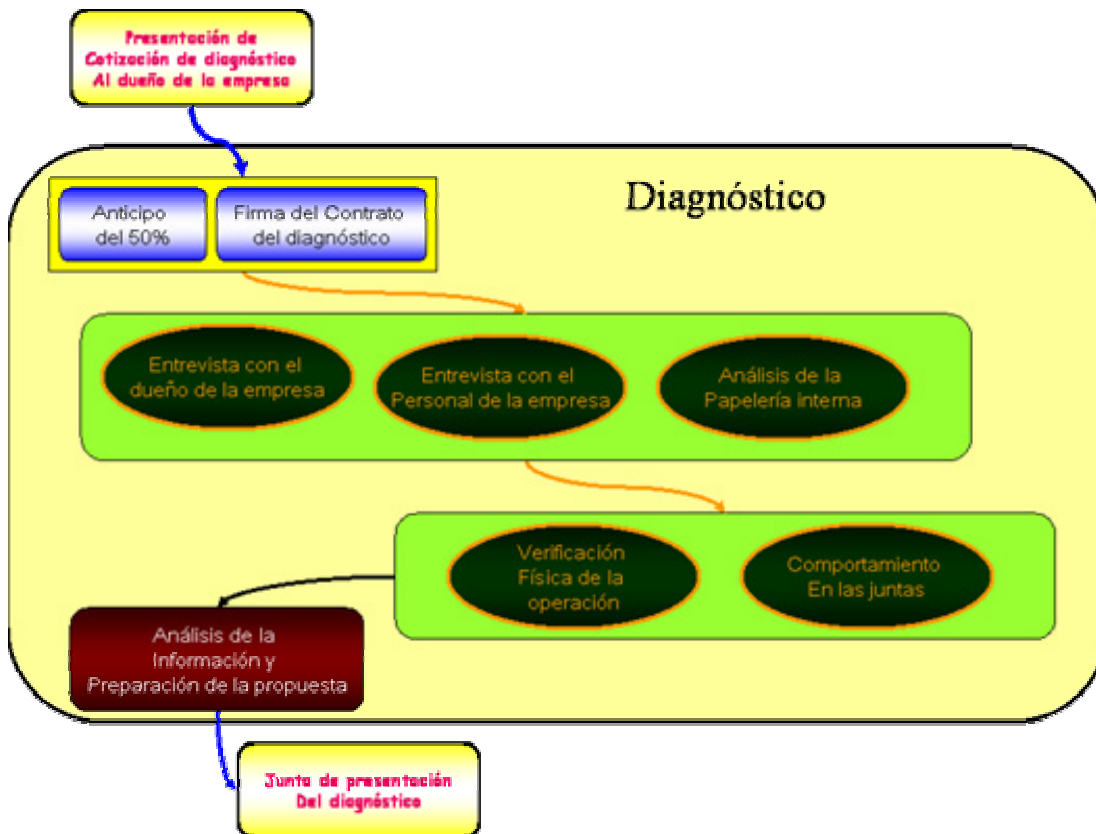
Presentación de Cotización de diagnóstico Al dueño de la empresa

Diagnóstico

Anticipo del 50%

Firma del Contrato del diagnóstico

Entrevista con el dueño de la empresa

Entrevista con el Personal de la empresa

Análisis de la Papelería interna

Verificación Física de la operación

Comportamiento En las juntas

Análisis de la Información y Preparación de la propuesta

Junta de presentación Del diagnóstico